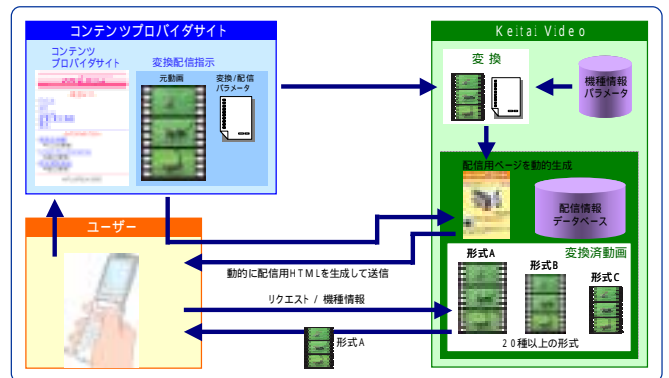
コンテンツプロバイダサイト

コンテンツ
プロバイダサイト

変換配信指示

元動画

変換/配信
パラメータ

Keitai Video

変換

機種情報
パラメータ

配信用ページを動的生成

配信情報
データベース

ユーザー

動的に配信用HTMLを生成して送信

変換済動画

形式A

形式B

形式C

リクエスト / 機種情報

形式A

20種以上の形式